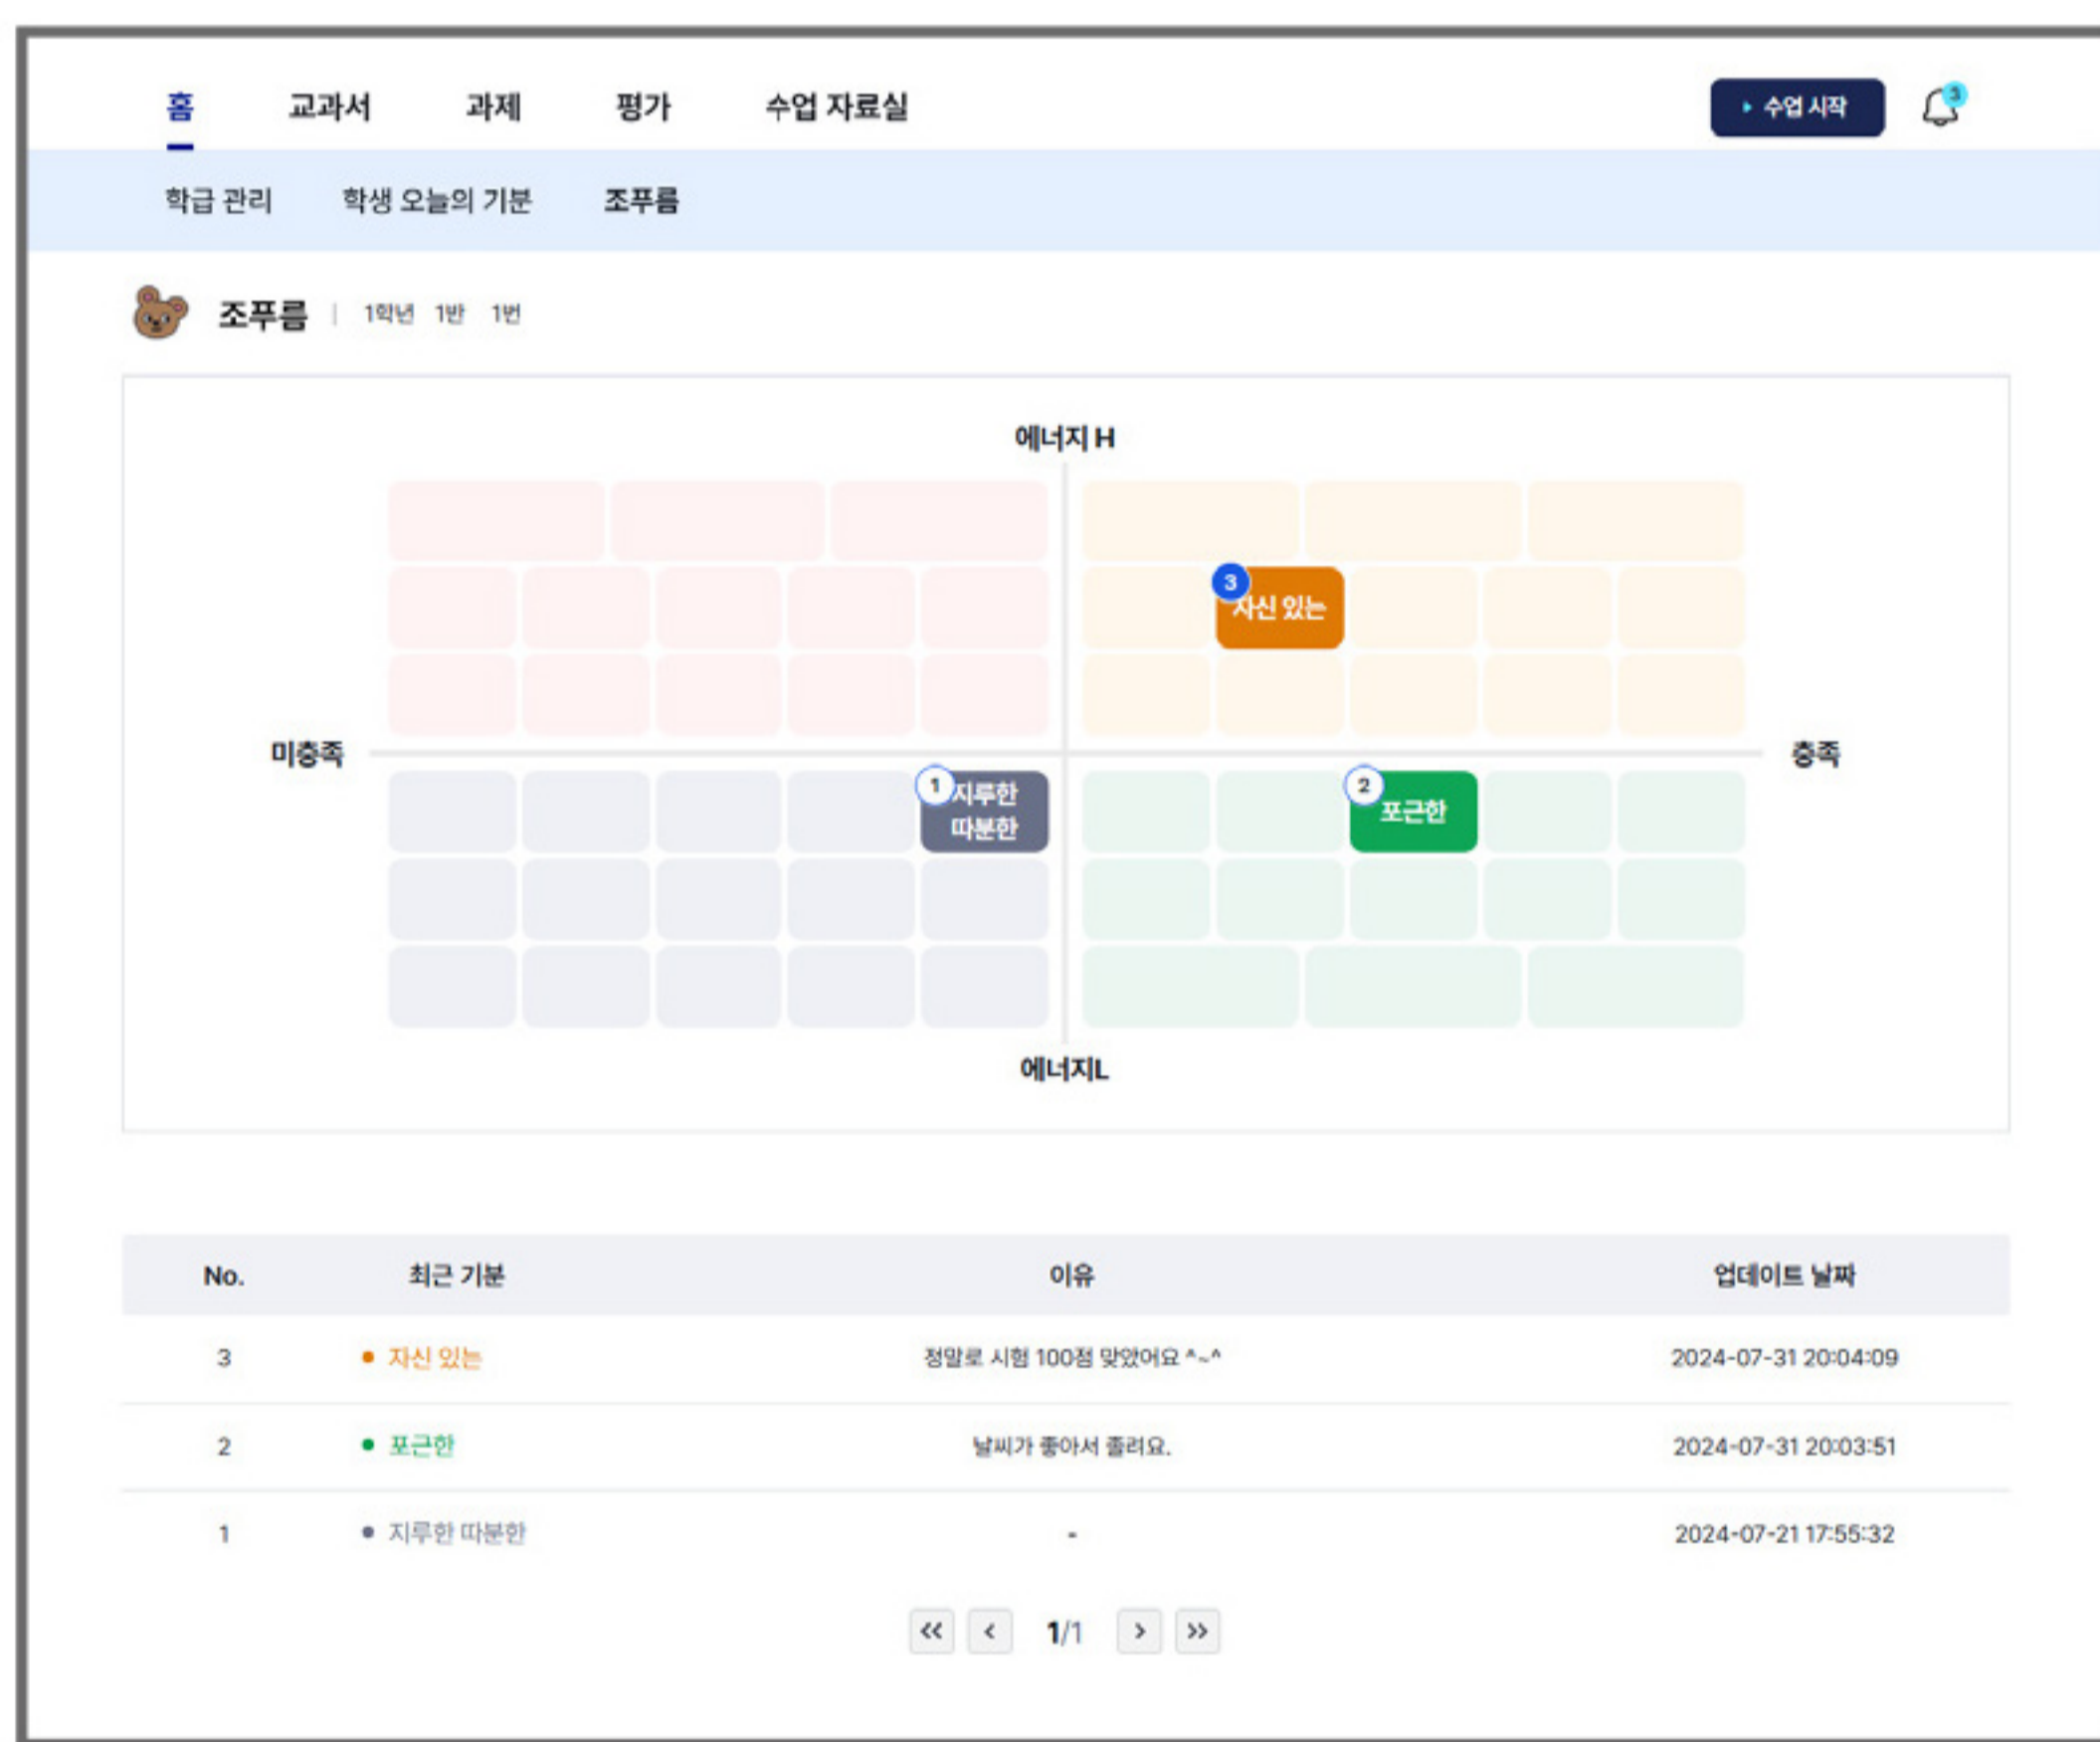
홈 교과서 과제 평가 수업 자료실

수업 시작

3

학급 관리 학생 오늘의 기분 조푸름

조푸름 | 1학년 1반 1번

에너지 H

3 자신 있는

미충족

충족

1 지루한 따분한

2 포근한

에너지L

| No. | 최근 기분 | 이유 | 업데이트 날짜 |
|---|---|---|---|
| 3 | 자신 있는 | 정말로 시험 100점 맞았어요 ^~^ | 2024-07-31 20:04:09 |
| 2 | 포근한 | 날씨가 좋아서 좋러요. | 2024-07-31 20:03:51 |
| 1 | 지루한 따분한 | - | 2024-07-21 17:55:32 |

« ‹ 1/1 › »